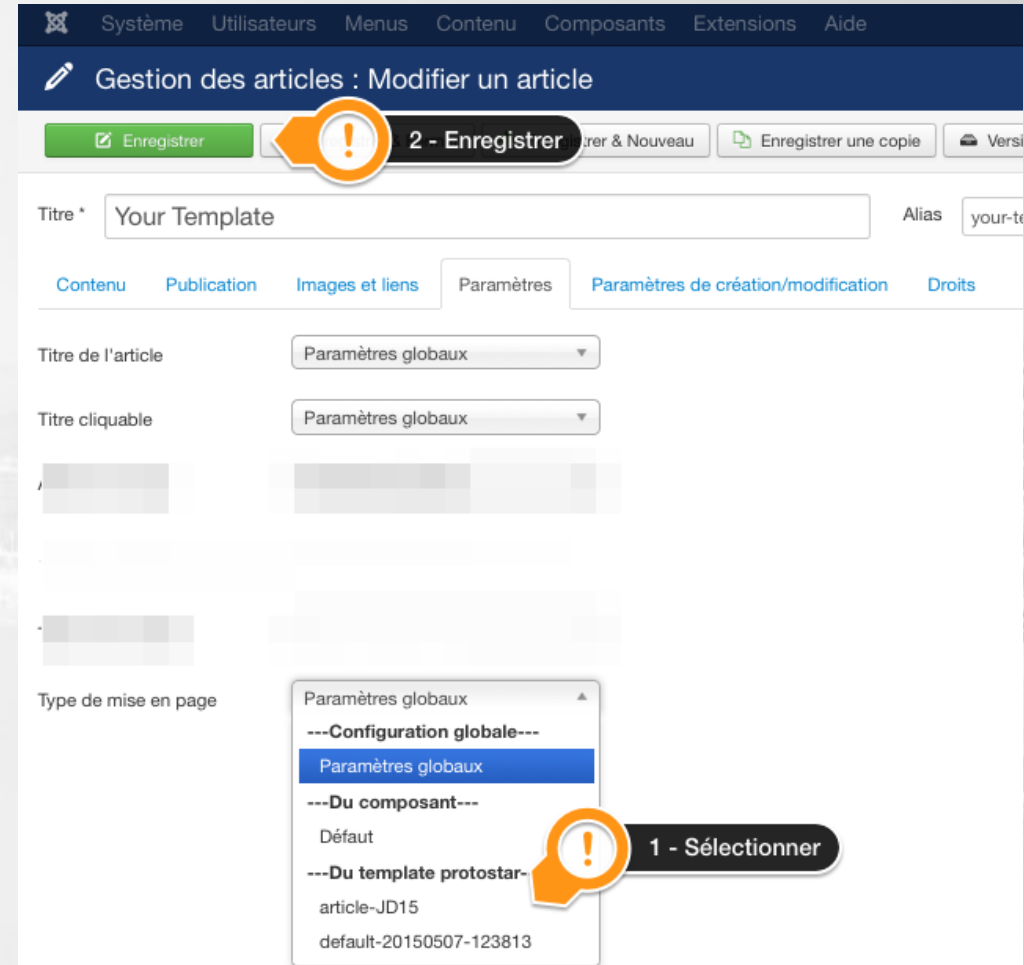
Système Utilisateurs Menus Contenu Composants Extensions Aide

Gestion des articles : Modifier un article

Enregistrer

! 2 - Enregistrer

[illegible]trer & Nouveau

Enregistrer une copie

Versi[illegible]

Titre * Your Template

Alias your-te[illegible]

Contenu Publication Images et liens Paramètres Paramètres de création/modification Droits

Titre de l'article Paramètres globaux

Titre cliquable Paramètres globaux

Type de mise en page Paramètres globaux

---Configuration globale---

Paramètres globaux

---Du composant---

Défaut

! 1 - Sélectionner

---Du template protostar-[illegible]

article-JD15

default-20150507-123813